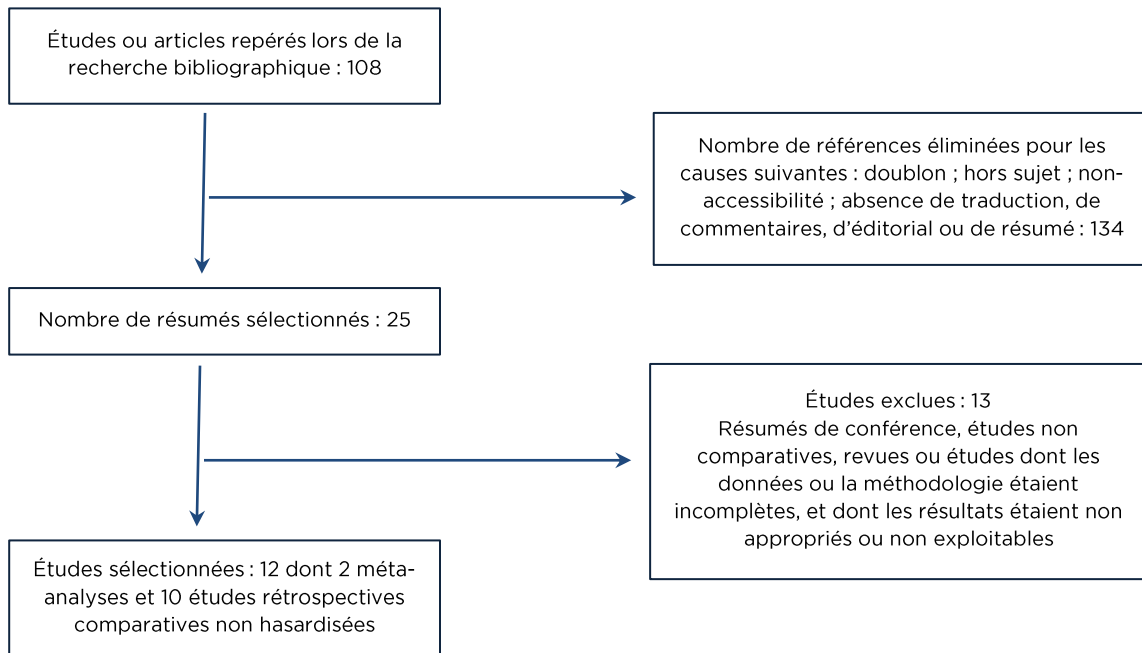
Études ou articles repérés lors de la recherche bibliographique : 108

Nombre de références éliminées pour les causes suivantes : doublon ; hors sujet ; non-accessibilité ; absence de traduction, de commentaires, d'éditorial ou de résumé : 134

Nombre de résumés sélectionnés : 25

Études exclues : 13
Résumés de conférence, études non comparatives, revues ou études dont les données ou la méthodologie étaient incomplètes, et dont les résultats étaient non appropriés ou non exploitables

Études sélectionnées : 12 dont 2 méta-analyses et 10 études rétrospectives comparatives non hasardisées